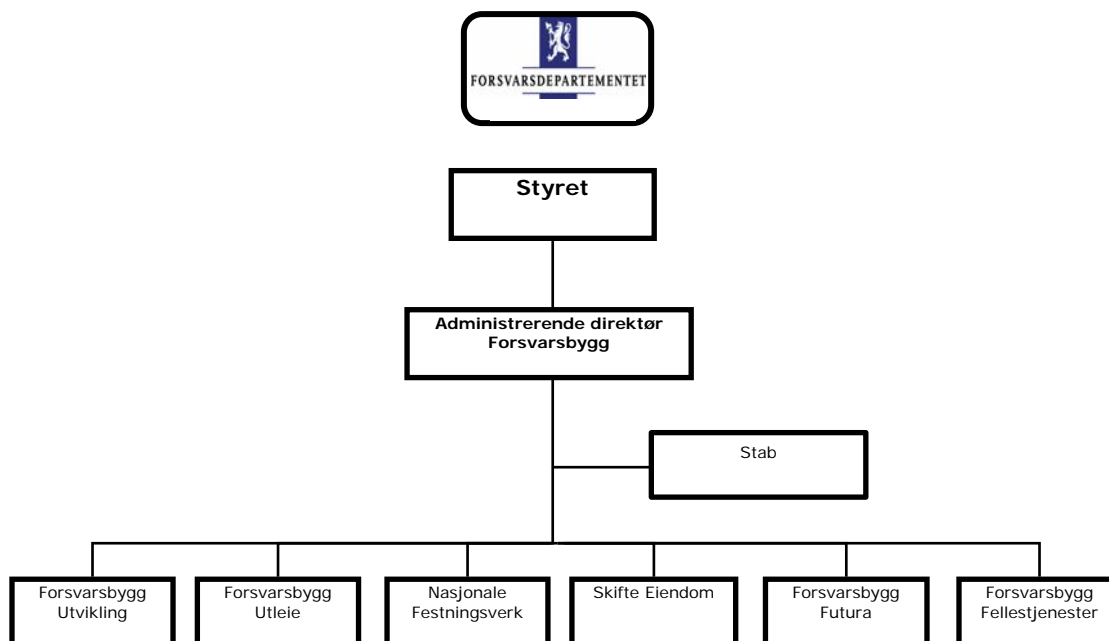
FORSVARSDEPARTEMENTET

Styret

Administrerende direktør Forsvarsbygg

Stab

Forsvarsbygg Utvikling

Forsvarsbygg Utleie

Nasjonale Festningsverk

Skifte Eiendom

Forsvarsbygg Futura

Forsvarsbygg Fellestjenester